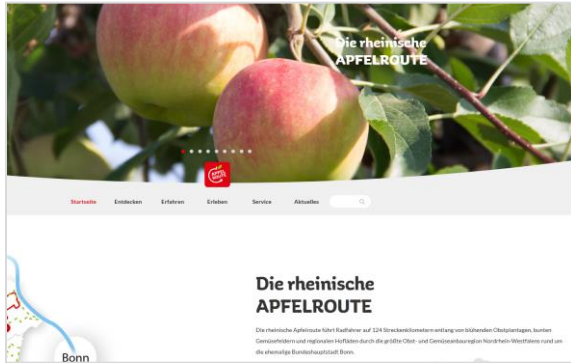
Die rheinische
APFELROUTE

APFEL ROUTE

Startseite Entdecken Erfahren Erleben Service Aktuelles

Bonn

Die rheinische
APFELROUTE

Die rheinische Apfelroute führt Radfahrer auf 124 Streckenkilometern entlang von blühenden Obstplantagen, bunten Gemüsefeldern und regionalen Hofläden durch die größte Obst- und Gemüseanbauregion Nordrhein-Westfalens rund um die ehemalige Bundeshauptstadt Bonn.